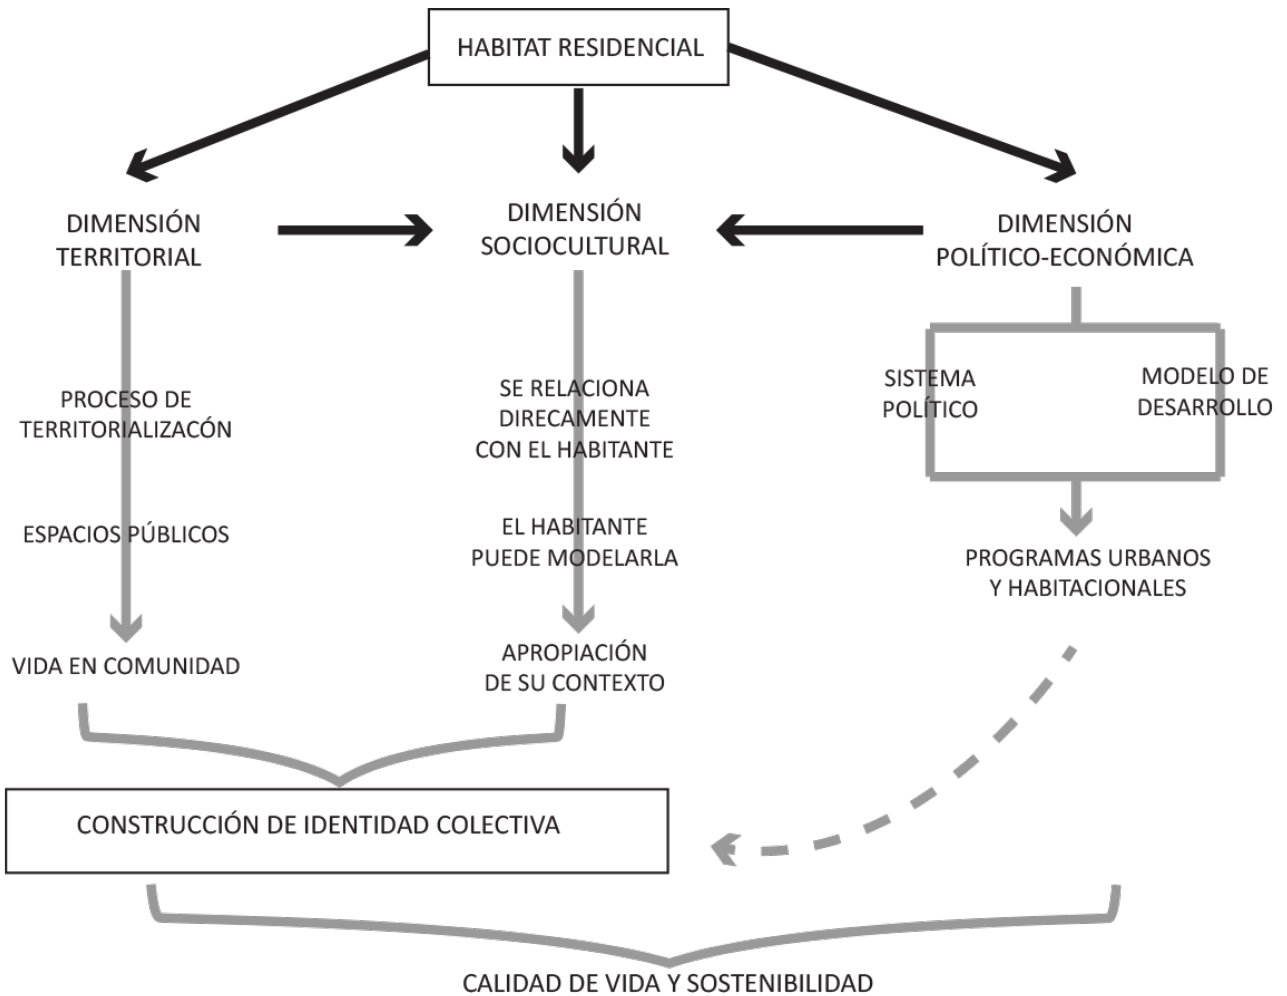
HABITAT RESIDENCIAL

DIMENSIÓN TERRITORIAL

DIMENSIÓN SOCIOCULTURAL

DIMENSIÓN POLÍTICO-ECONÓMICA

PROCESO DE TERRITORIALIZACÓN

ESPACIOS PÚBLICOS

VIDA EN COMUNIDAD

SE RELACIONA DIRECAMENTE CON EL HABITANTE

EL HABITANTE PUEDE MODELARLA

APROPIACIÓN DE SU CONTEXTO

SISTEMA POLÍTICO

MODELO DE DESARROLLO

PROGRAMAS URBANOS Y HABITACIONALES

CONSTRUCCIÓN DE IDENTIDAD COLECTIVA

CALIDAD DE VIDA Y SOSTENIBILIDAD